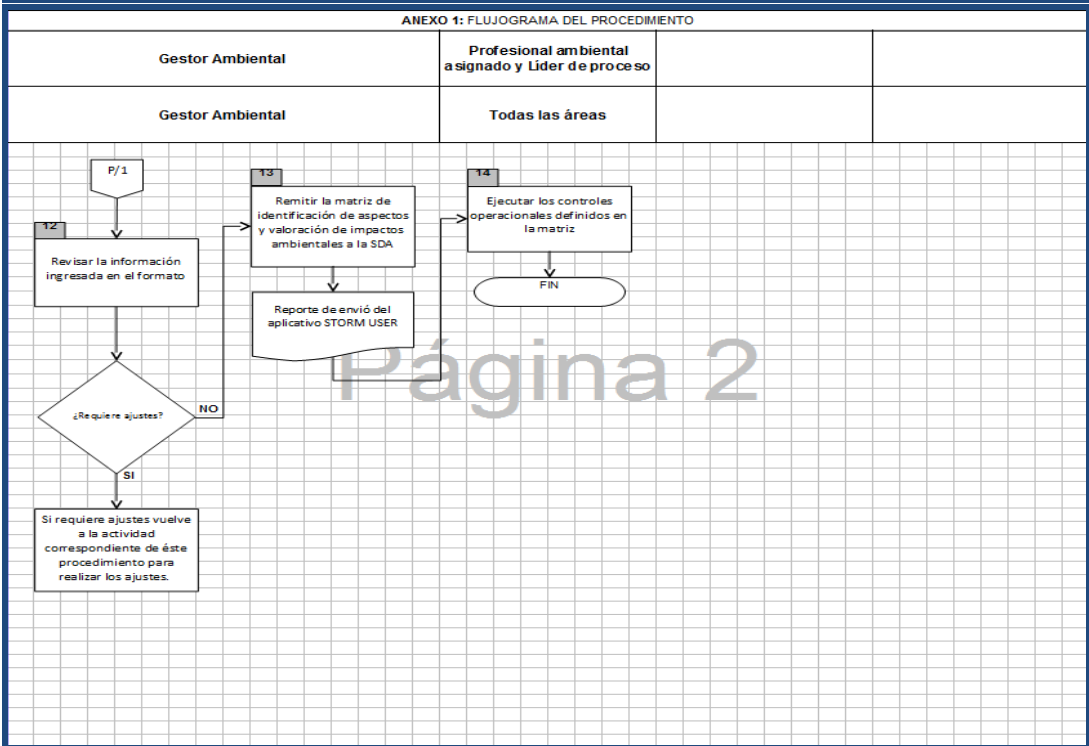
ANEXO 1: FLUJOGRAMA DEL PROCEDIMIENTO

| Gestor Ambiental | Profesional ambiental asignado y Líder de proceso | | |
|---|---|---|---|
| Gestor Ambiental | Todas las áreas | | |

P/1

12
Revisar la información ingresada en el formato

¿Requiere ajustes?

NO

SI

Si requiere ajustes vuelve a la actividad correspondiente de éste procedimiento para realizar los ajustes.

13
Remitir la matriz de identificación de aspectos y valoración de impactos ambientales a la SDA

Reporte de envió del aplicativo STORM USER

14
Ejecutar los controles operacionales definidos en la matriz

FIN

Página 2